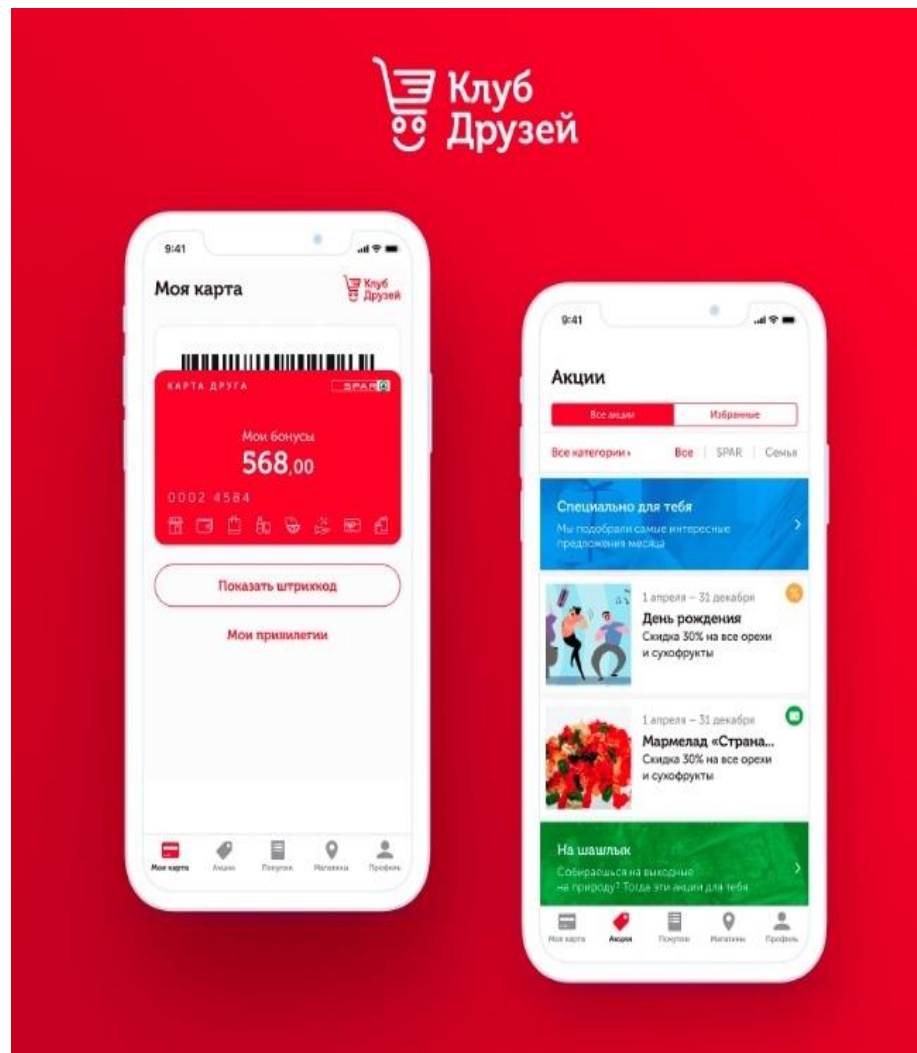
Клуб Друзей

9:41

Моя карта

Клуб Друзей

КАРТА ДРУГА

SPAR

Мои бонусы

568,00

0002 4584

Показать штрихкод

Мои привилегии

Моя карта Акции Покупки Магазины Профиль

9:41

Акции

Все акции | Избранные

Все категории › Все | SPAR | Семья

Специально для тебя
Мы подобрали самые интересные предложения месяца

1 апреля – 31 декабря
День рождения
Скидка 30% на все орехи и сухофрукты

1 апреля – 31 декабря
Мармелад «Страна...
Скидка 30% на все орехи и сухофрукты

На шашлык
Собираешься на выходные на природу? Тогда эти акции для тебя

Моя карта Акции Покупки Магазины Профиль